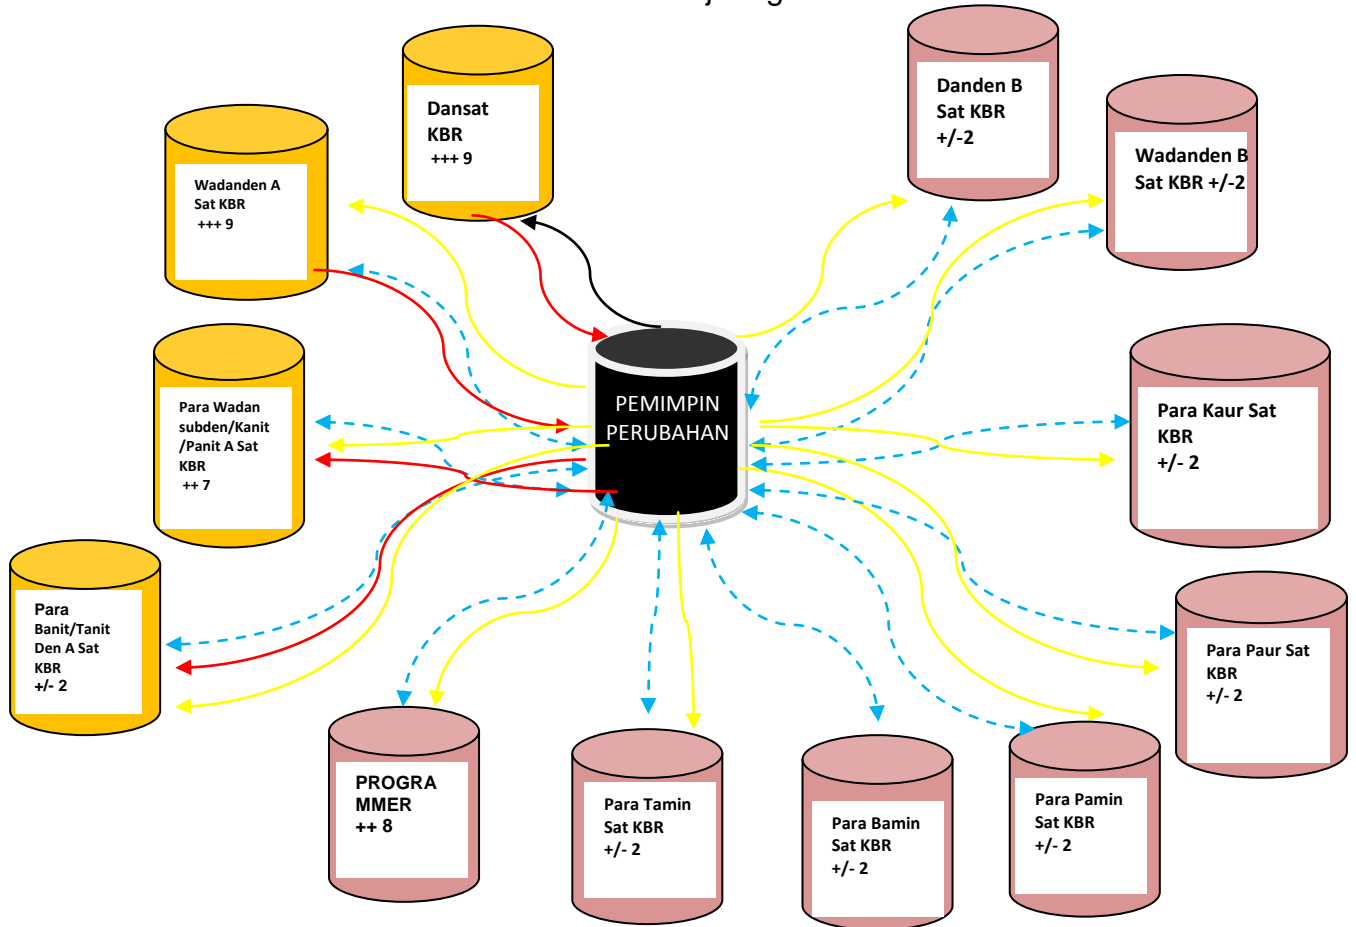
Dansat KBR +++ 9

Wadanden A Sat KBR +++ 9

Para Wadan subden/Kanit /Panit A Sat KBR ++ 7

Para Banit/Tanit Den A Sat KBR +/- 2

PEMIMPIN PERUBAHAN

Danden B Sat KBR +/-2

Wadanden B Sat KBR +/-2

Para Kaur Sat KBR +/- 2

Para Paur Sat KBR +/- 2

PROGRA MMER ++ 8

Para Tamin Sat KBR +/- 2

Para Bamin Sat KBR +/- 2

Para Pamin Sat KBR +/- 2